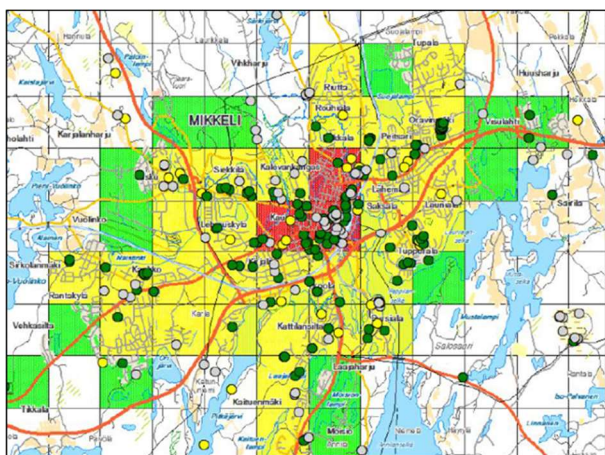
Tupala
Vihaharju
Huuhanharju
Ruttu
Rouhiala
MIKKELI
Karjalanharju
Peitsari
Oravinmäki
Visulahti
Siekkilä
Kalevankangas
Lehes
Saksala
Louhula
Sairila
Vuolinko
Lehmuskylä
Tuppuralla
Sirkolanmäki
Kyyhkylä
Rantakylä
Kattilansalta
Vehkasalta
Pursiala
Laajaharju
Kaitueenmäki
Moisio
Tikkala